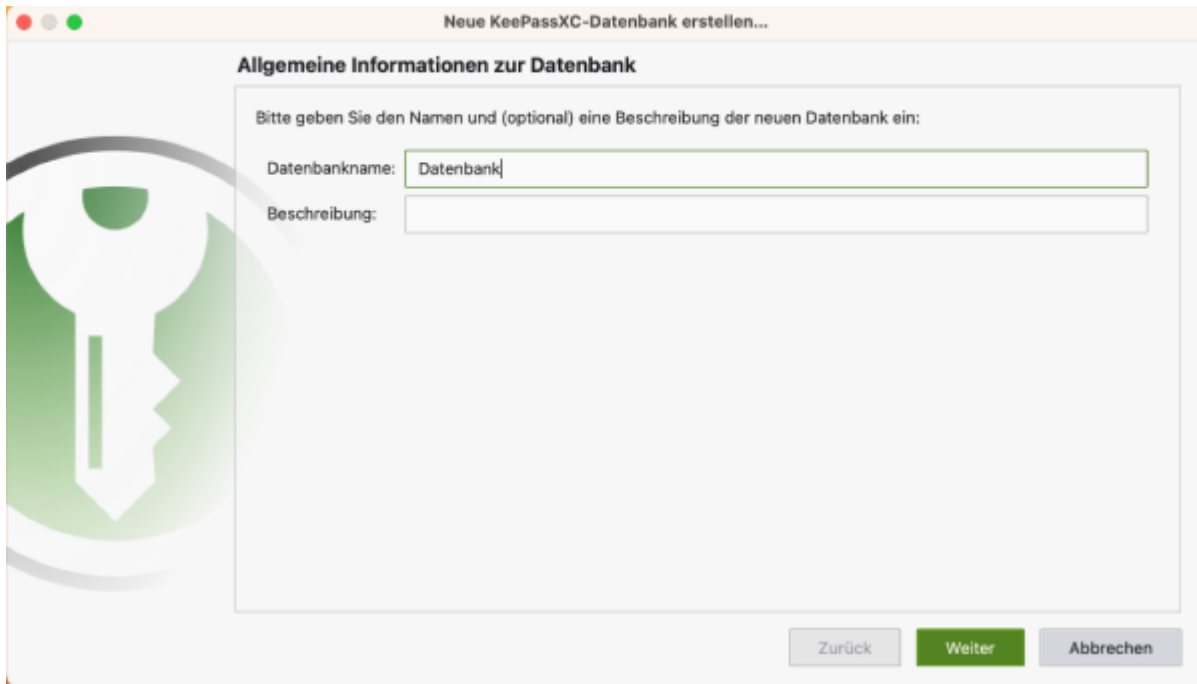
Neue KeePassXC-Datenbank erstellen...

Allgemeine Informationen zur Datenbank

Bitte geben Sie den Namen und (optional) eine Beschreibung der neuen Datenbank ein:

Datenbankname: Datenbank

Beschreibung:

Zurück
Weiter
Abbrechen